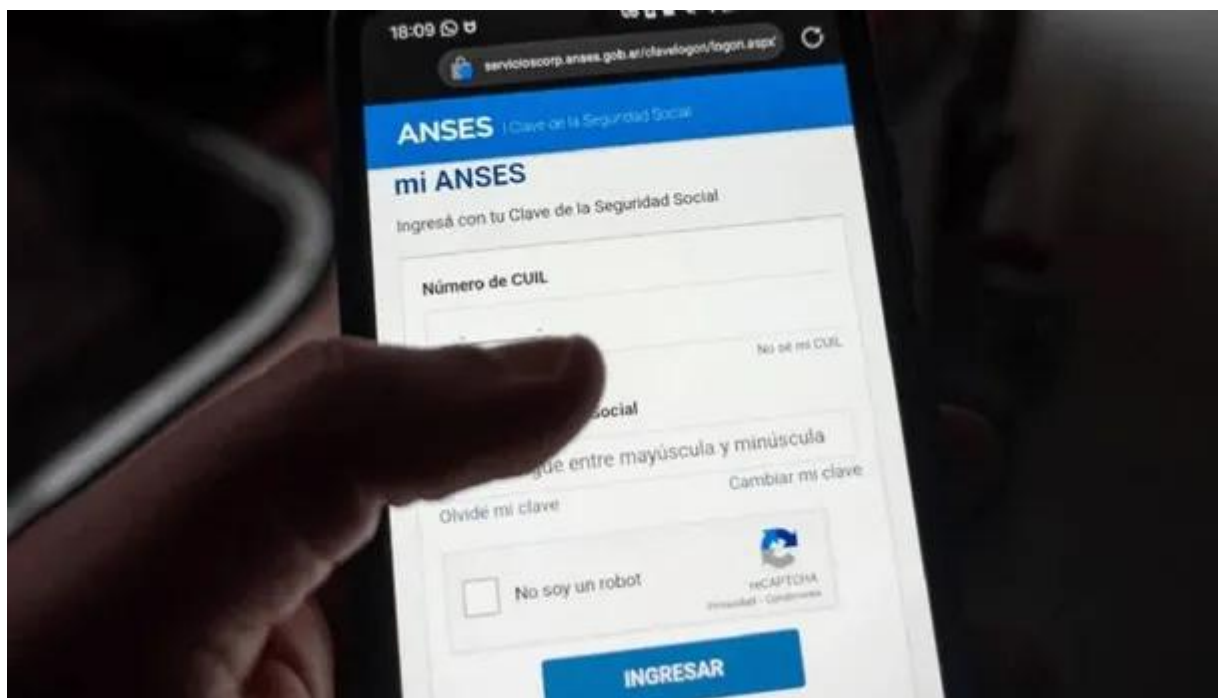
18:09

serviciioscorp.anses.gob.ar/clavelogon/logon.aspx

ANSES | Clave de la Seguridad Social

mi ANSES

Ingresá con tu Clave de la Seguridad Social

Número de CUIL

No sé mi CUIL

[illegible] Social

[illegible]gue entre mayúscula y minúscula

Olvidé mi clave

Cambiar mi clave

No soy un robot

reCAPTCHA
Privacidad - Condiciones

INGRESAR